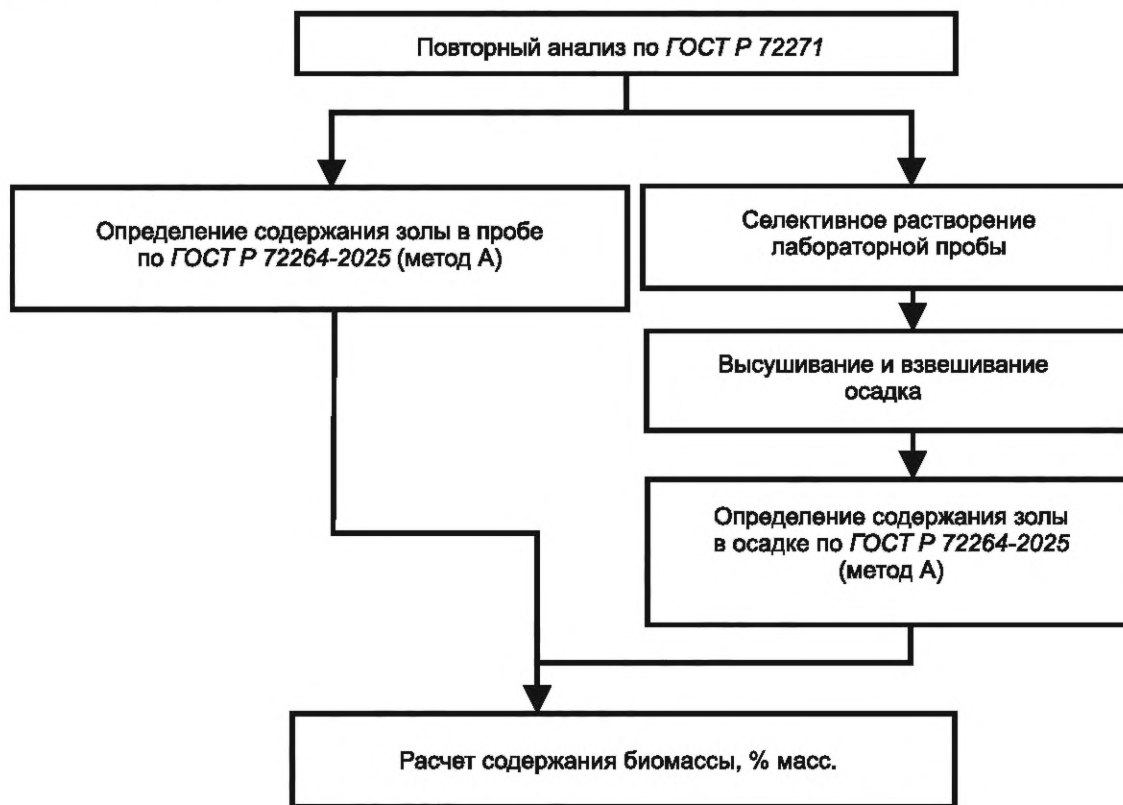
Повторный анализ по ГОСТ Р 72271

Определение содержания золы в пробе по ГОСТ Р 72264-2025 (метод А)

Селективное растворение лабораторной пробы

Высушивание и взвешивание осадка

Определение содержания золы в осадке по ГОСТ Р 72264-2025 (метод А)

Расчет содержания биомассы, % масс.